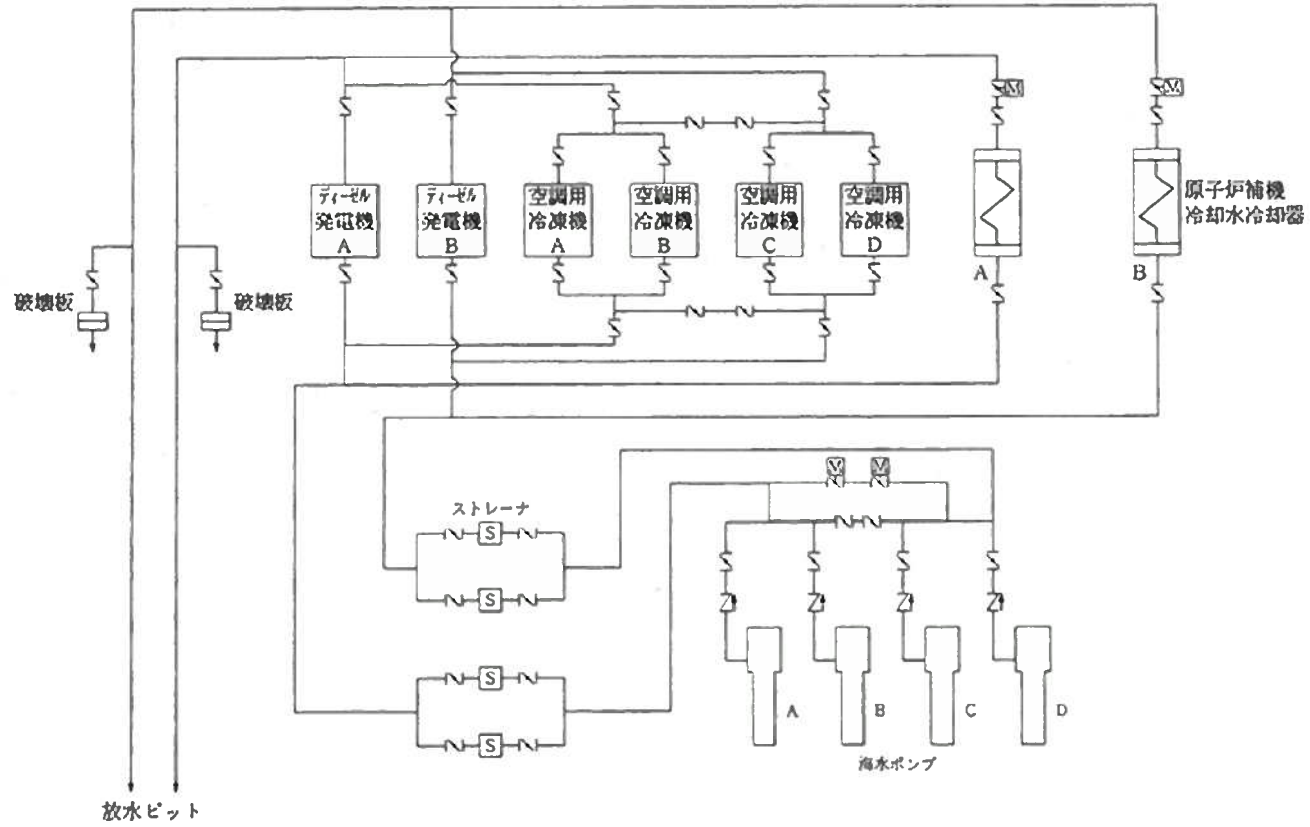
M

M

ディーゼル
発電機
A

ディーゼル
発電機
B

空調用
冷凍機
A

空調用
冷凍機
B

空調用
冷凍機
C

空調用
冷凍機
D

A

原子炉補機
冷却水冷却器

B

破壊板

破壊板

M M

ストレーナ

S

S

S

S

A

B

C

D

海水ポンプ

放水ピット